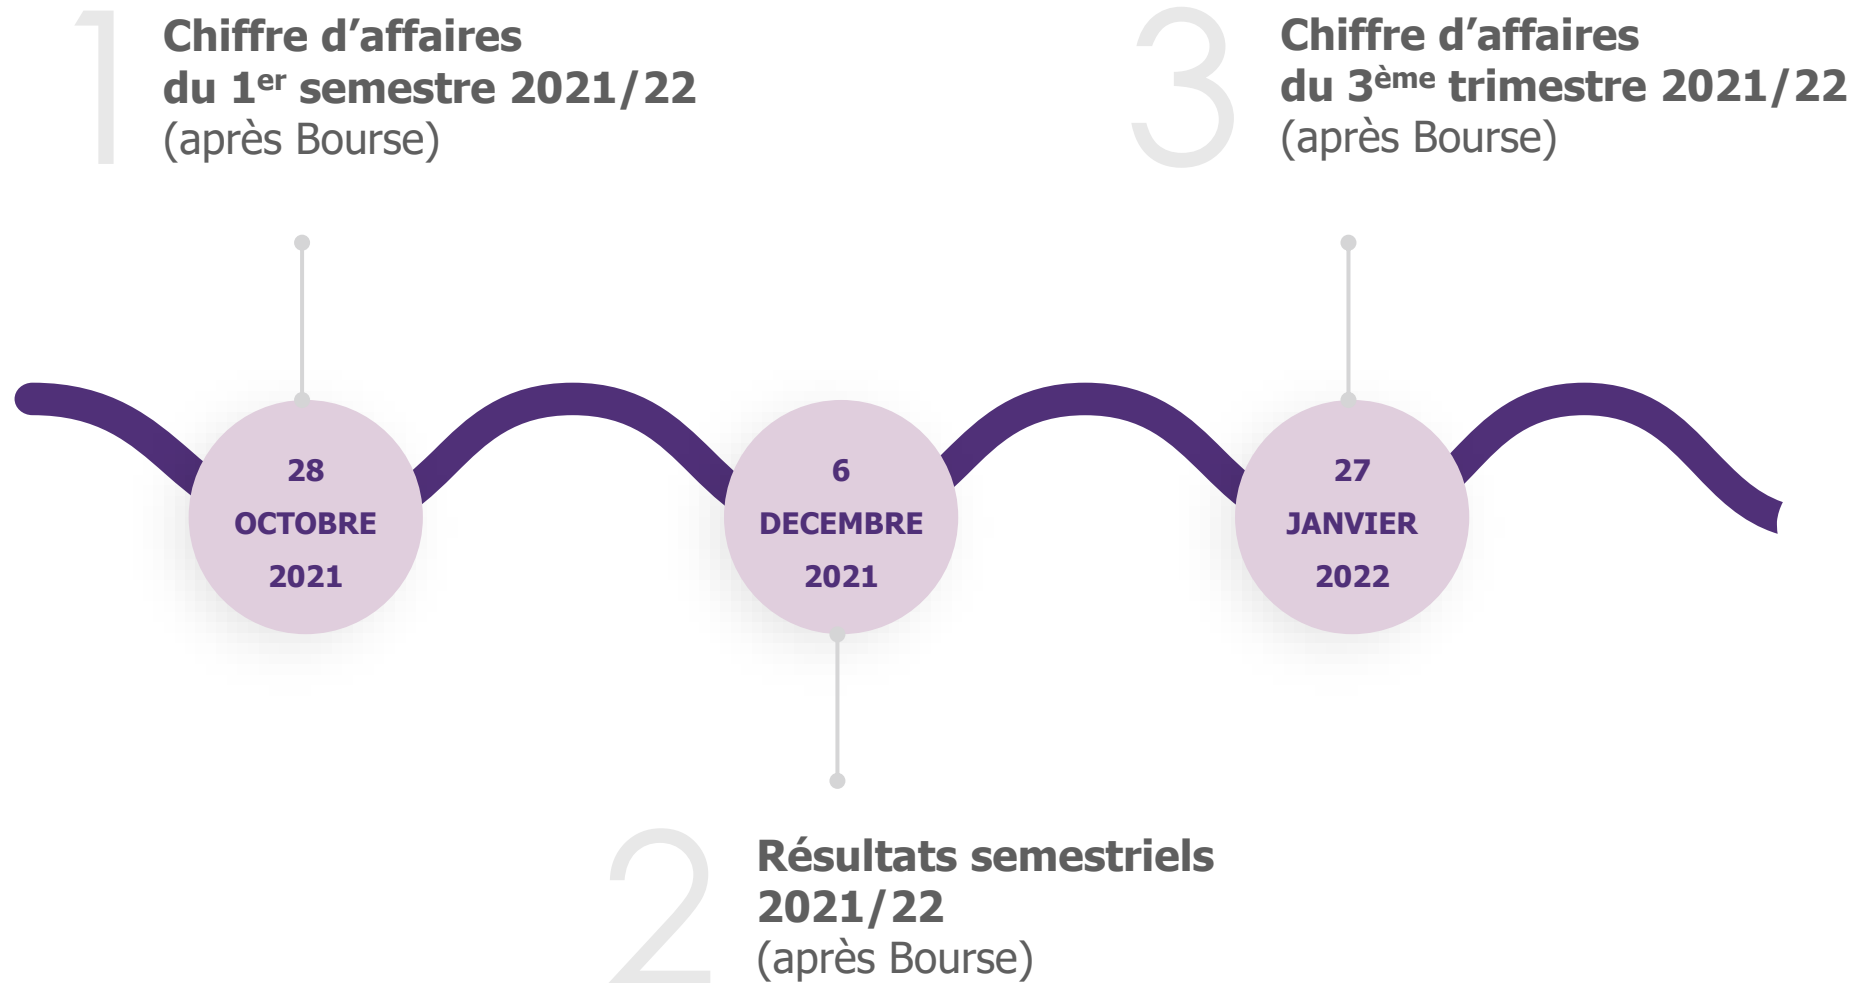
1

**Chiffre d'affaires du 1$^{er}$ semestre 2021/22**
(après Bourse)

3

**Chiffre d'affaires du 3$^{ème}$ trimestre 2021/22**
(après Bourse)

28
OCTOBRE
2021

6
DECEMBRE
2021

27
JANVIER
2022

2

**Résultats semestriels 2021/22**
(après Bourse)